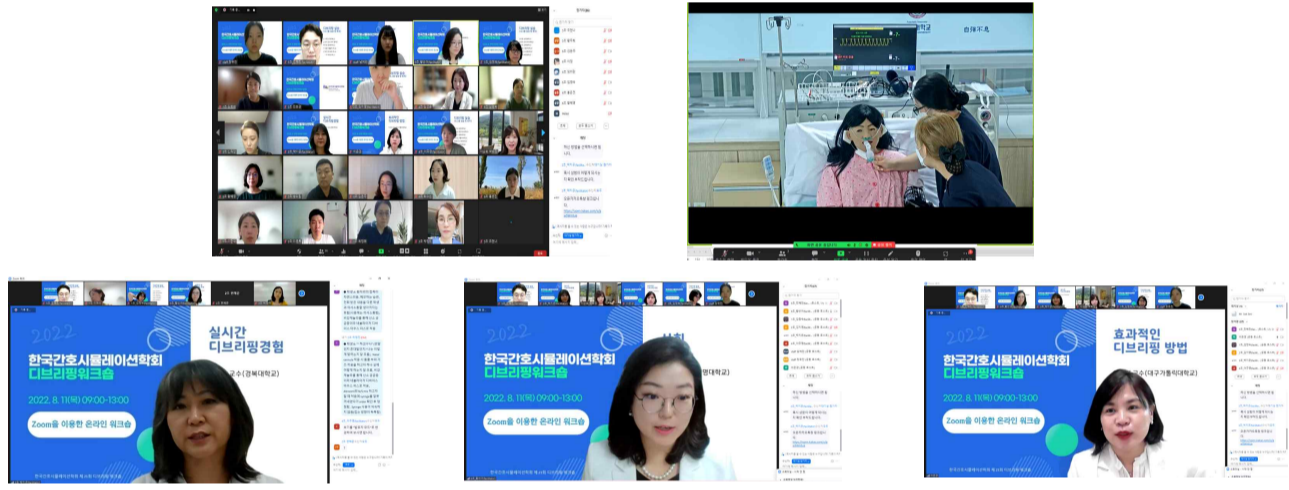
2022
한국간호시뮬레이션학회 디브리핑워크숍
2022. 8. 11(목) 09:00-13:00
Zoom을 이용한 온라인 워크숍
실시간 디브리핑경험
교수(경북대학교)

2022
한국간호시뮬레이션학회 디브리핑워크숍
2022. 8. 11(목) 09:00-13:00
Zoom을 이용한 온라인 워크숍

2022
한국간호시뮬레이션학회 디브리핑워크숍
2022. 8. 11(목) 09:00-13:00
Zoom을 이용한 온라인 워크숍
효과적인 디브리핑 방법
교수(대구가톨릭대학교)